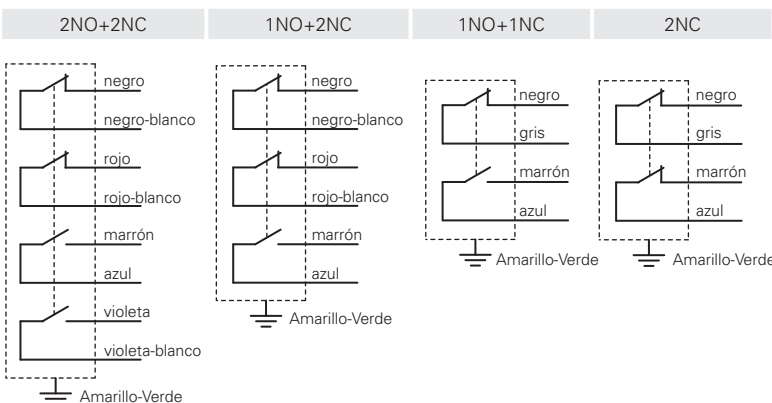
| 2NO+2NC | 1NO+2NC | 1NO+1NC | 2NC |
|---|---|---|---|

negro
negro-blanco
rojo
rojo-blanco
marrón
azul
violeta
violeta-blanco
Amarillo-Verde

negro
negro-blanco
rojo
rojo-blanco
marrón
azul
Amarillo-Verde

negro
gris
marrón
azul
Amarillo-Verde

negro
gris
marrón
azul
Amarillo-Verde